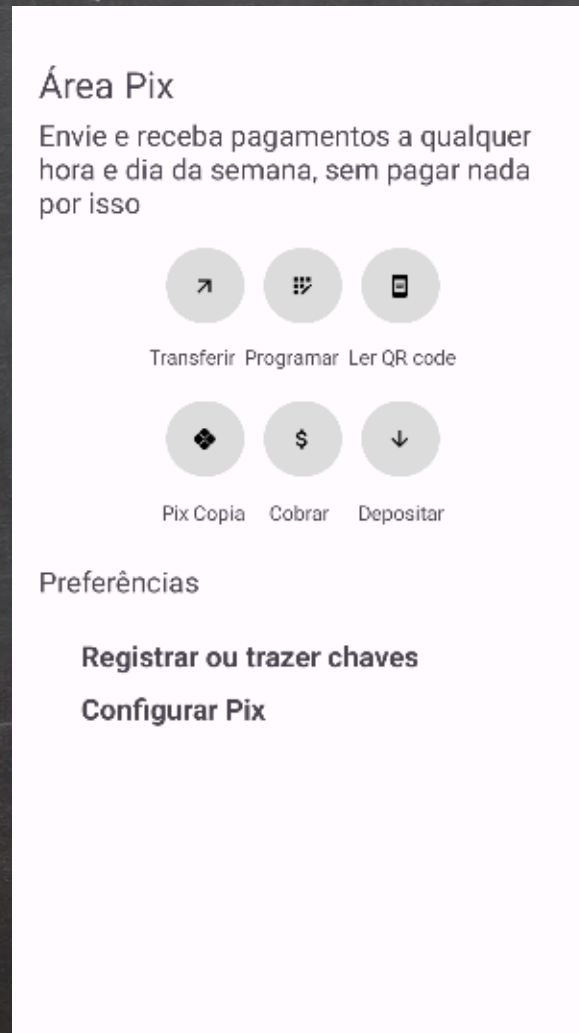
Área Pix

Envie e receba pagamentos a qualquer hora e dia da semana, sem pagar nada por isso

Transferir Programar Ler QR code

$

Pix Copia Cobrar Depositar

Preferências

Registrar ou trazer chaves

Configurar Pix